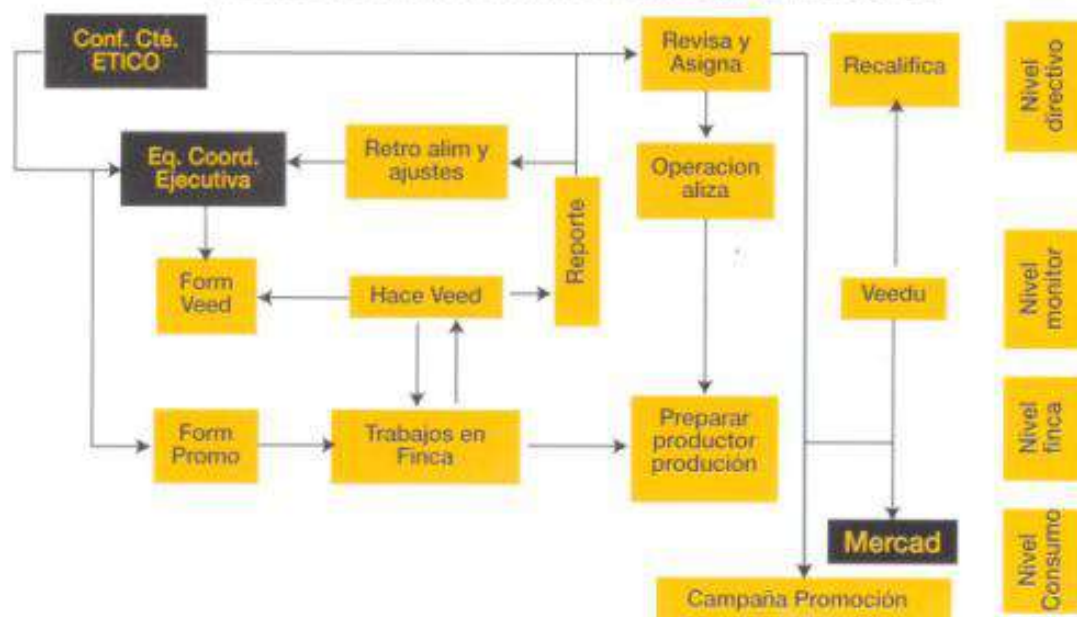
Conf. Cté. ETICO

Revisa y Asigna

Recalifica

Nivel directivo

Eq. Coord. Ejecutiva

Retro alim y ajustes

Reporte

Operacion aliza

Form Veed

Hace Veed

Veedu

Nivel monitor

Form Promo

Trabajos en Finca

Preparar productor produción

Nivel finca

Mercad

Nivel Consumo

Campaña Promoción